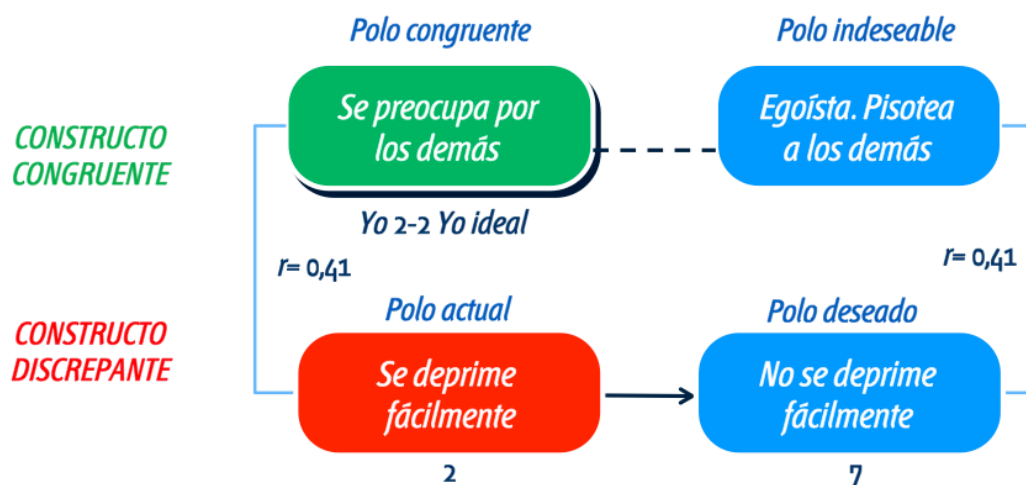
Polo congruente

Polo indeseable

CONSTRUCTO CONGRUENTE

Se preocupa por los demás

Egoísta. Pisotea a los demás

Yo 2-2 Yo ideal

$r$= 0,41

$r$= 0,41

Polo actual

Polo deseado

CONSTRUCTO DISCREPANTE

Se deprime fácilmente

No se deprime fácilmente

2

7